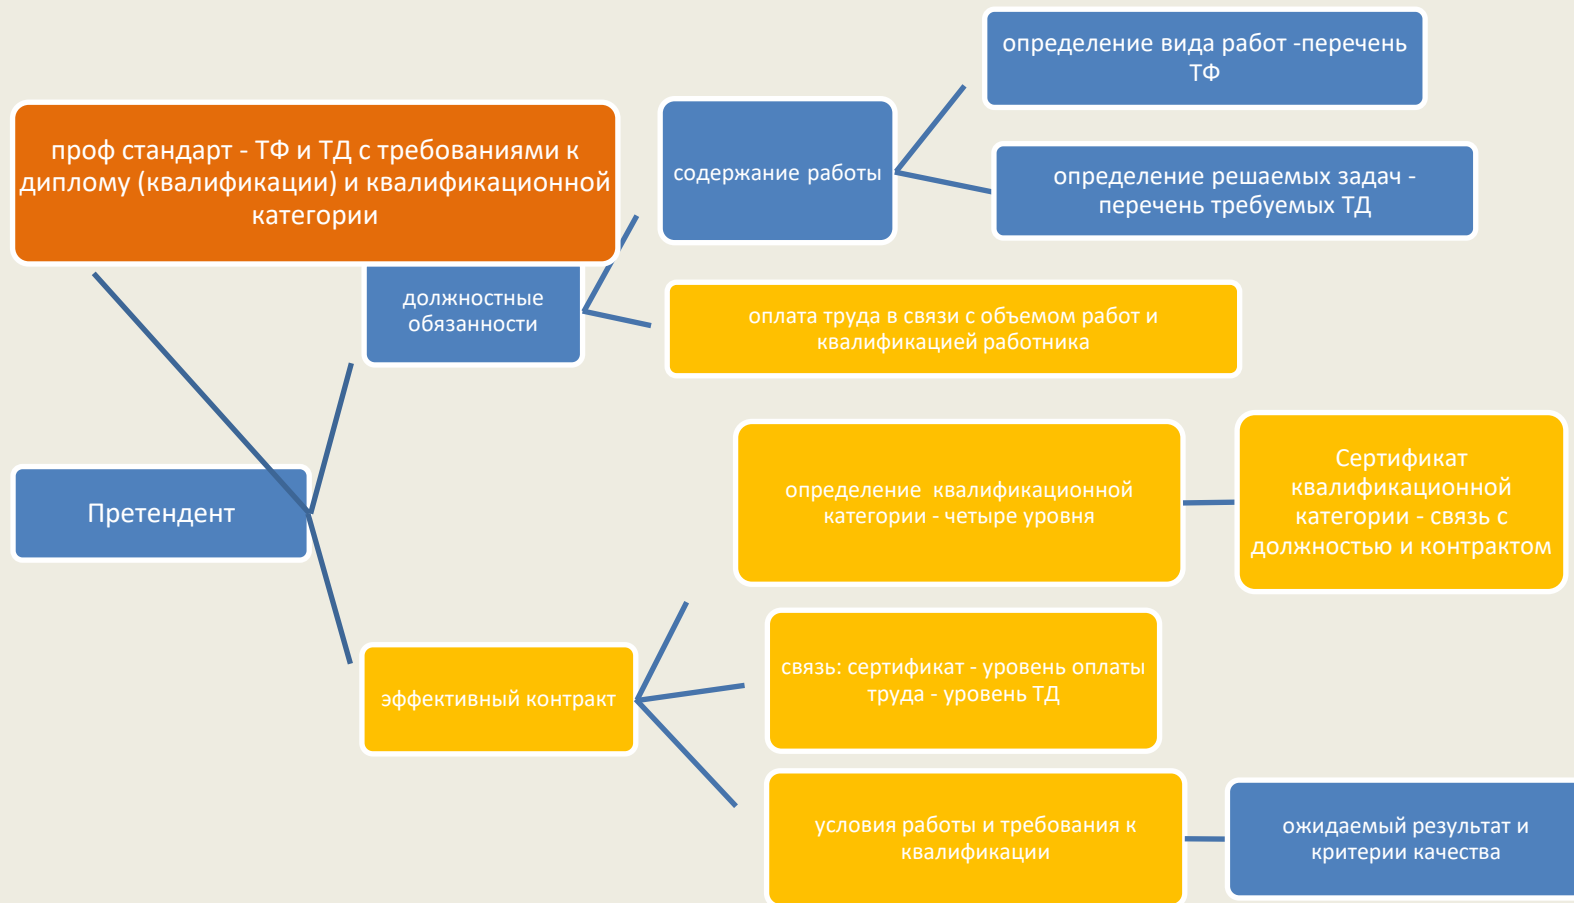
проф стандарт - ТФ и ТД с требованиями к диплому (квалификации) и квалификационной категории

содержание работы

определение вида работ -перечень ТФ

определение решаемых задач - перечень требуемых ТД

должностные обязанности

оплата труда в связи с объемом работ и квалификацией работника

Претендент

определение квалификационной категории - четыре уровня

Сертификат квалификационной категории - связь с должностью и контрактом

эффективный контракт

связь: сертификат - уровень оплаты труда - уровень ТД

условия работы и требования к квалификации

ожидаемый результат и критерии качества